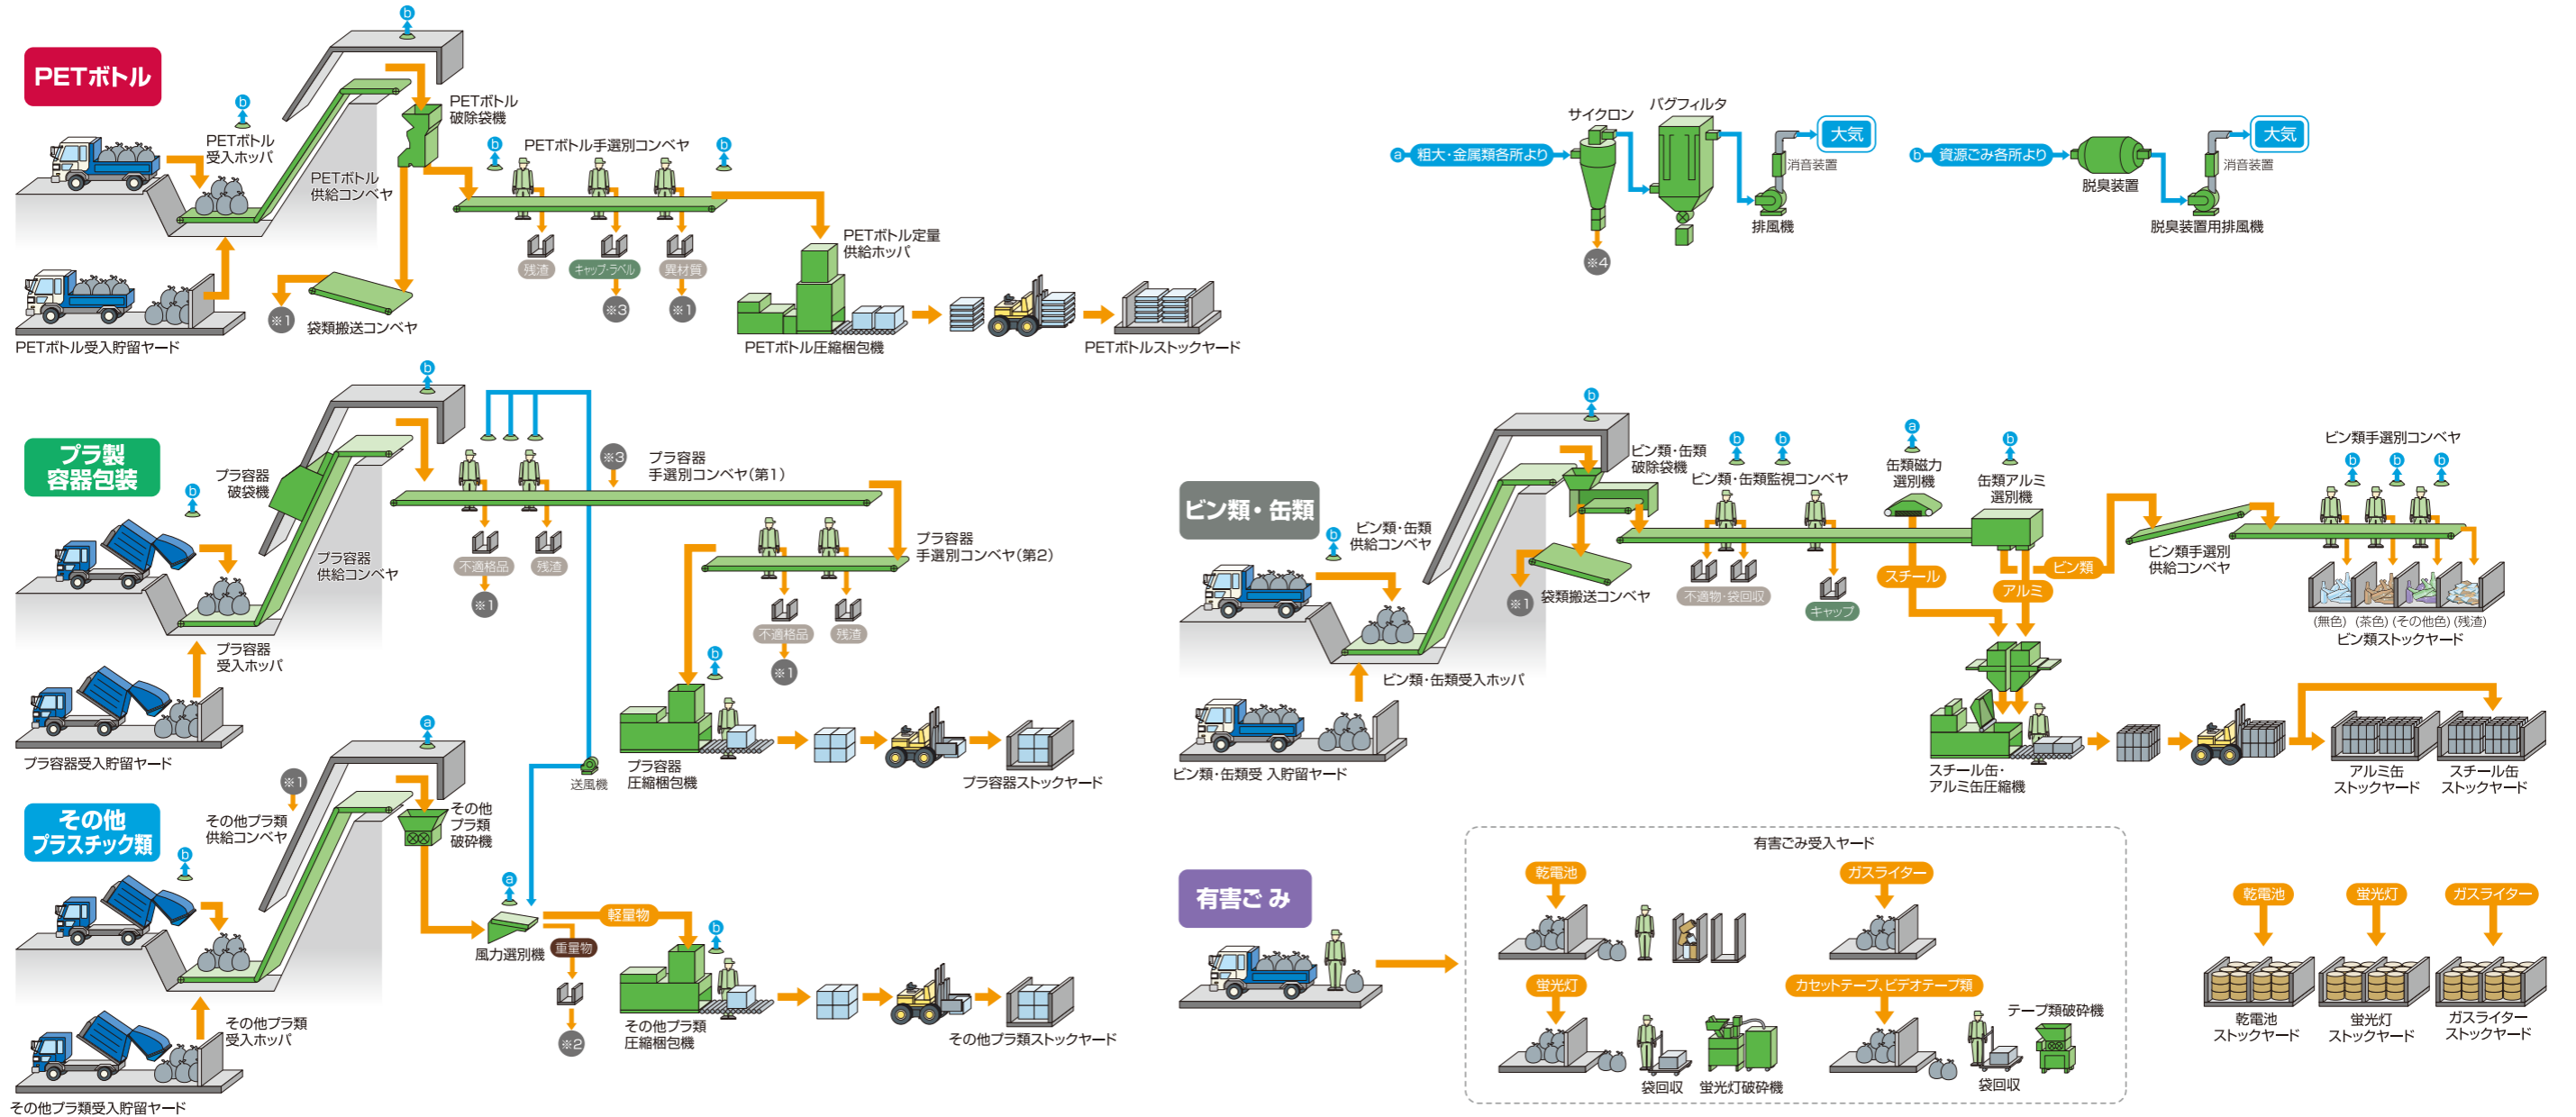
PETボトル

b
b
PETボトル受入ホッパ
PETボトル供給コンベヤ
PETボトル破除袋機
b
PETボトル手選別コンベヤ
b
残渣
キャップ・ラベル
異材質
※1
※3
※1
PETボトル定量供給ホッパ
※1
袋類搬送コンベヤ
PETボトル受入貯留ヤード
PETボトル圧縮梱包機
PETボトルストックヤード

サイクロン
バグフィルタ
大気
a 粗大・金属類各所より
消音装置
排風機
※4
大気
b 資源ごみ各所より
脱臭装置
消音装置
脱臭装置用排風機

プラ製容器包装

b
b
プラ容器破袋機
※3
プラ容器手選別コンベヤ(第1)
プラ容器供給コンベヤ
不適格品
残渣
※1
プラ容器手選別コンベヤ(第2)
プラ容器受入ホッパ
不適格品
残渣
※1
b
プラ容器受入貯留ヤード
プラ容器圧縮梱包機
プラ容器ストックヤード
送風機

その他プラスチック類

a
※1
その他プラ類供給コンベヤ
その他プラ類破砕機
b
a
軽量物
b
風力選別機
重量物
※2
その他プラ類受入ホッパ
その他プラ類圧縮梱包機
その他プラ類ストックヤード
その他プラ類受入貯留ヤード

ビン類・缶類

b
ビン類・缶類破除袋機
b
b
ビン類・缶類監視コンベヤ
a
缶類磁力選別機
b
缶類アルミ選別機
ビン類手選別コンベヤ
b
b
b
b
ビン類・缶類供給コンベヤ
※1
袋類搬送コンベヤ
不適物・袋回収
キャップ
スチール
アルミ
ビン類
ビン類手選別供給コンベヤ
(無色)(茶色)(その他色)(残渣)
ビン類ストックヤード
ビン類・缶類受入ホッパ
ビン類・缶類受 入貯留ヤード
スチール缶・アルミ缶圧縮機
アルミ缶ストックヤード
スチール缶ストックヤード

有害ごみ

有害ごみ受入ヤード
乾電池
ガスライター
蛍光灯
カセットテープ、ビデオテープ類
テープ類破砕機
袋回収
蛍光灯破砕機
袋回収
乾電池
蛍光灯
ガスライター
乾電池ストックヤード
蛍光灯ストックヤード
ガスライターストックヤード